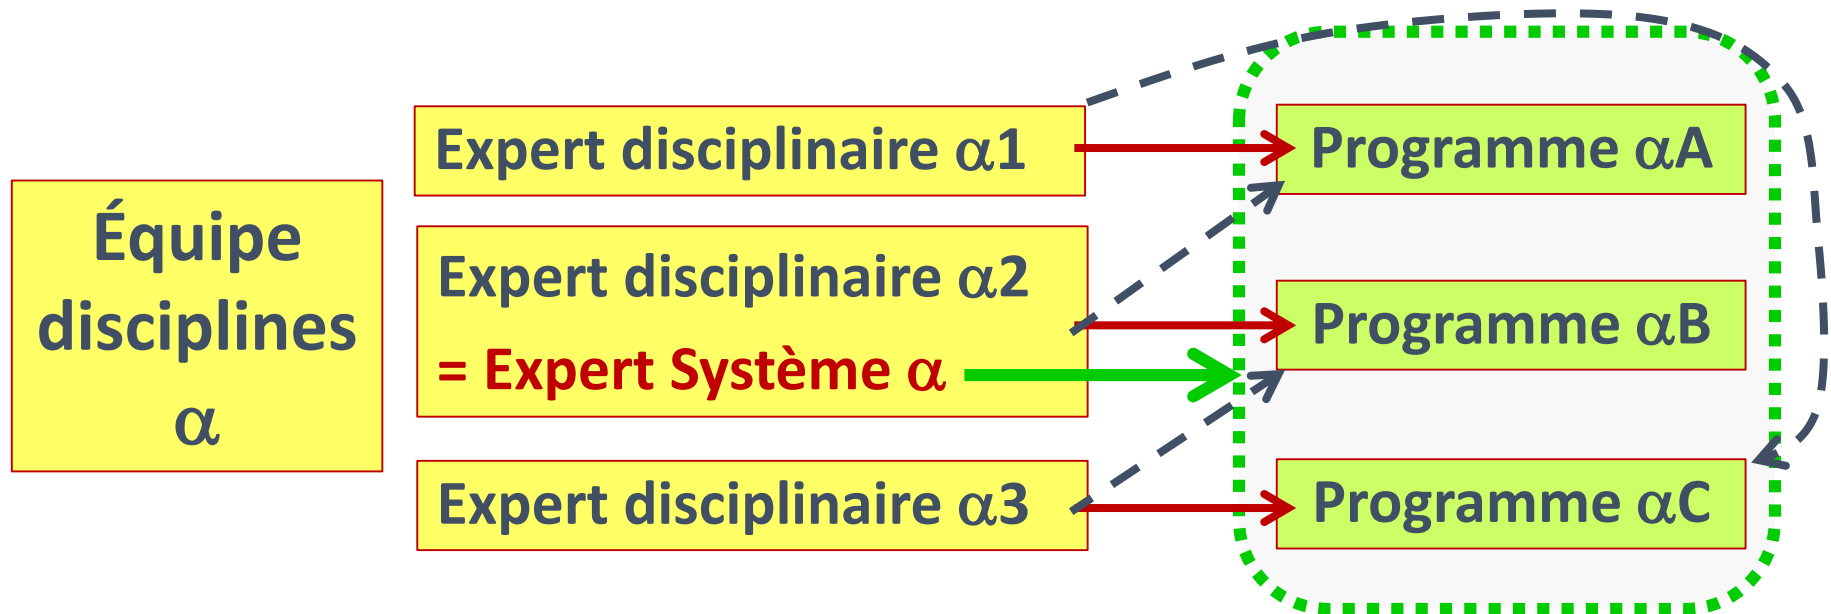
Équipe disciplines $\alpha$

Expert disciplinaire $\alpha$1

Expert disciplinaire $\alpha$2
= Expert Système $\alpha$

Expert disciplinaire $\alpha$3

Programme $\alpha$A

Programme $\alpha$B

Programme $\alpha$C